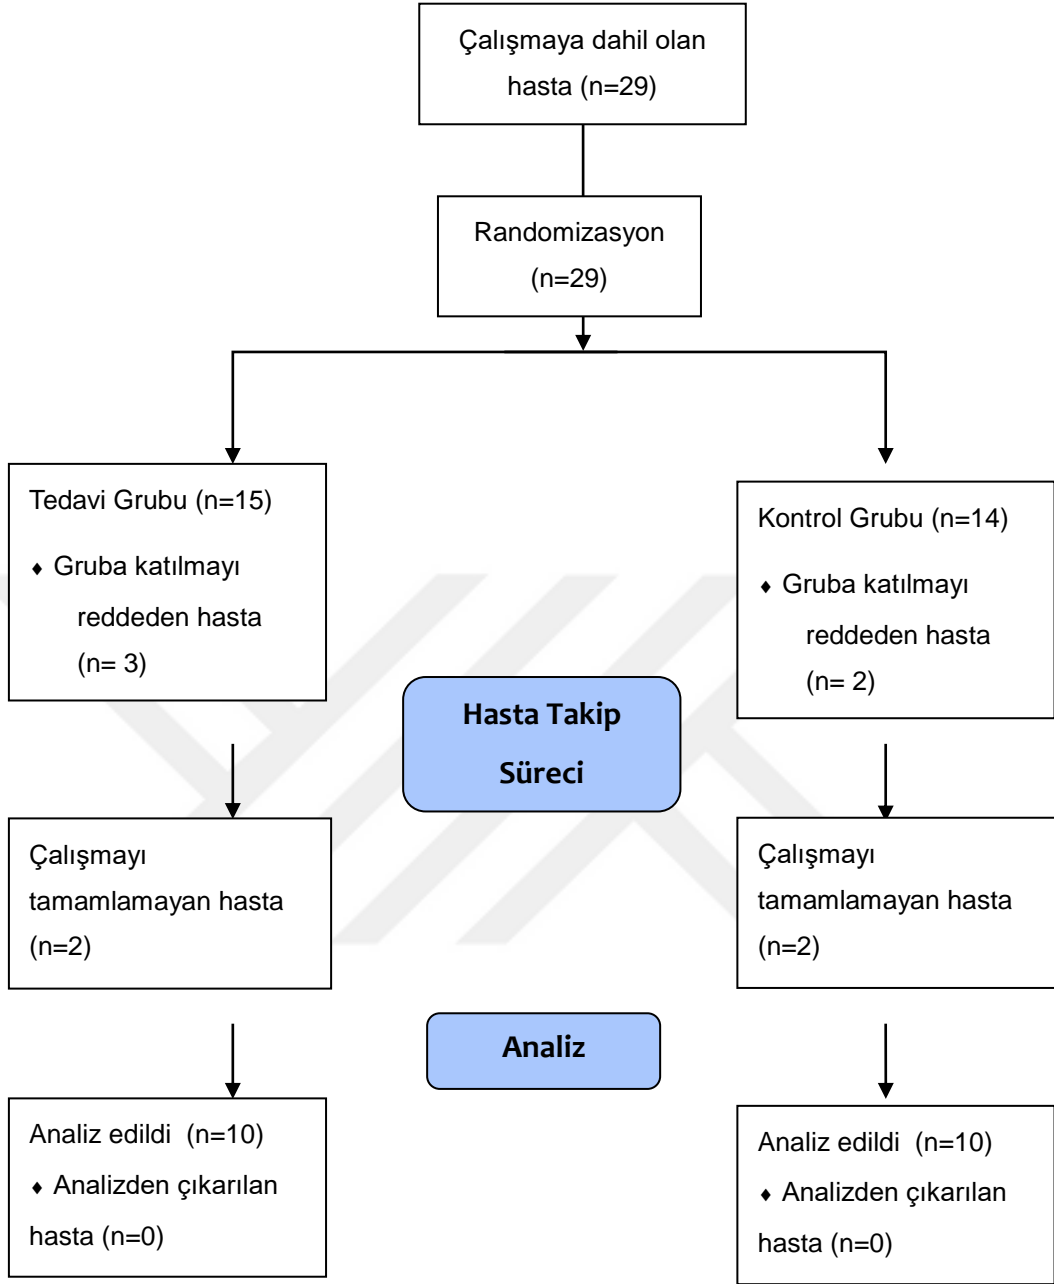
Çalışmaya dahil olan hasta (n=29)

Randomizasyon (n=29)

Tedavi Grubu (n=15)

♦ Gruba katılmayı reddeden hasta (n= 3)

Kontrol Grubu (n=14)

♦ Gruba katılmayı reddeden hasta (n= 2)

Hasta Takip Süreci

Çalışmayı tamamlamayan hasta (n=2)

Çalışmayı tamamlamayan hasta (n=2)

Analiz

Analiz edildi (n=10)

♦ Analizden çıkarılan hasta (n=0)

Analiz edildi (n=10)

♦ Analizden çıkarılan hasta (n=0)